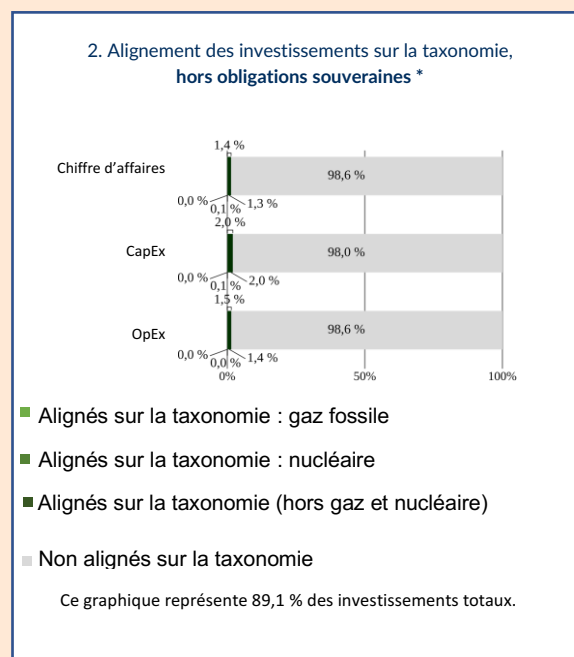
2. Alignement des investissements sur la taxonomie, **hors obligations souveraines** *

Chiffre d'affaires
1,4 %
98,6 %
0,0 %
0,1 %
1,3 %

CapEx
2,0 %
98,0 %
0,0 %
0,1 %
2,0 %

OpEx
1,5 %
98,6 %
0,0 %
0,0 %
1,4 %

0%
50%
100%

Alignés sur la taxonomie : gaz fossile

Alignés sur la taxonomie : nucléaire

Alignés sur la taxonomie (hors gaz et nucléaire)

Non alignés sur la taxonomie

Ce graphique représente 89,1 % des investissements totaux.